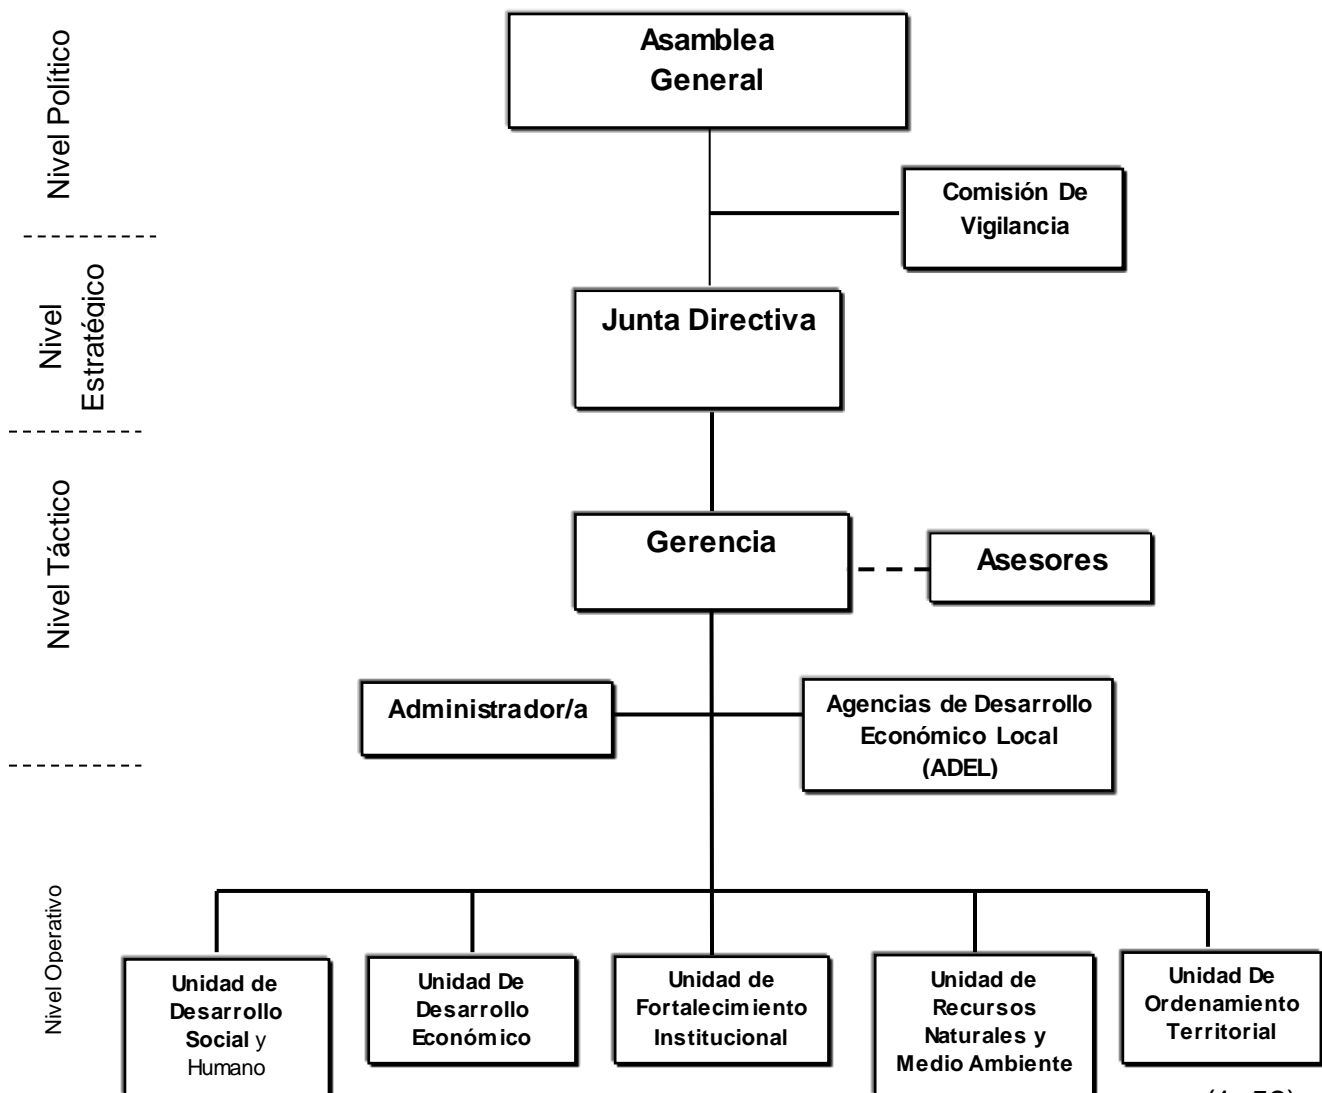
Nivel Político

Asamblea General

Comisión De Vigilancia

Nivel Estratégico

Junta Directiva

Nivel Táctico

Gerencia

Asesores

Administrador/a

Agencias de Desarrollo Económico Local (ADEL)

Nivel Operativo

Unidad de Desarrollo Social y Humano

Unidad De Desarrollo Económico

Unidad de Fortalecimiento Institucional

Unidad de Recursos Naturales y Medio Ambiente

Unidad De Ordenamiento Territorial

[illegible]